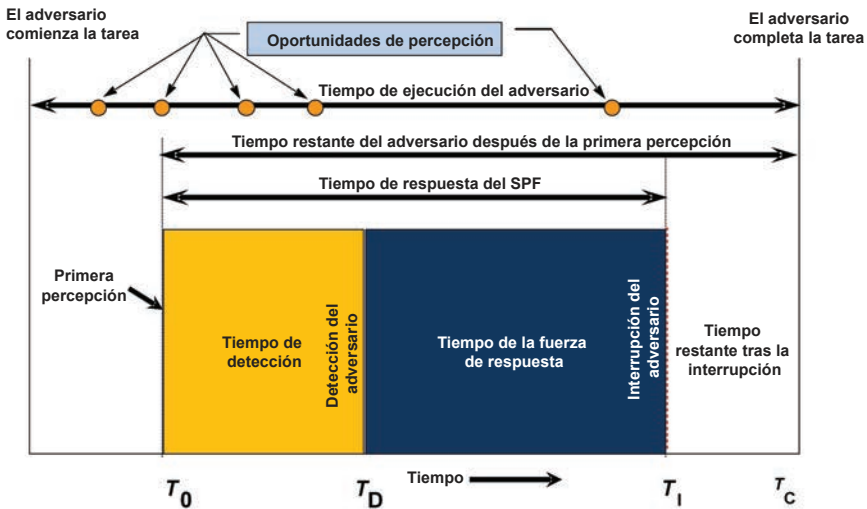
El adversario comienza la tarea

Oportunidades de percepción

El adversario completa la tarea

Tiempo de ejecución del adversario

Tiempo restante del adversario después de la primera percepción

Tiempo de respuesta del SPF

Primera percepción

Tiempo de detección

Detección del adversario

Tiempo de la fuerza de respuesta

Interrupción del adversario

Tiempo restante tras la interrupción

$T_0$

$T_D$

Tiempo

$T_I$

$T_C$